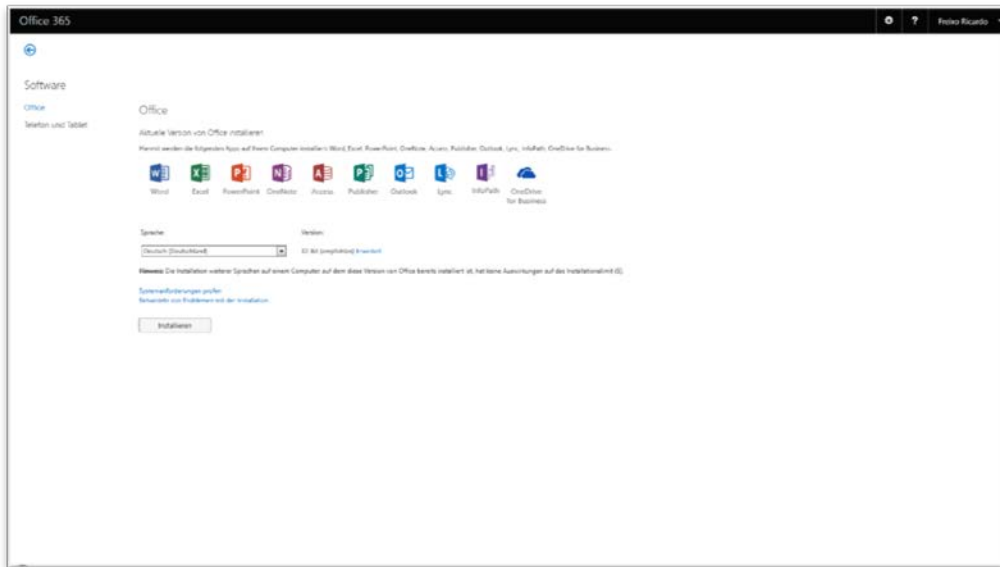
Office 365

Proixo Ricardo

Software

Office

Telefon und Tablet

Office

Aktuelle Version von Office installieren

Hiermit werden die folgenden Apps auf Ihrem Computer installiert: Word, Excel, PowerPoint, OneNote, Access, Publisher, Outlook, Lync, InfoPath, OneDrive for Business.

Word Excel PowerPoint OneNote Access Publisher Outlook Lync InfoPath OneDrive for Business

Sprache:

Deutsch (Deutschland)

Version:

32-Bit (empfohlen) Erweitert

Hinweis: Die Installation weiterer Sprachen auf einem Computer auf dem diese Version von Office bereits installiert ist, hat keine Auswirkungen auf das Installationslimit (5).

Systemanforderungen prüfen
Behandeln von Problemen mit der Installation

Installieren